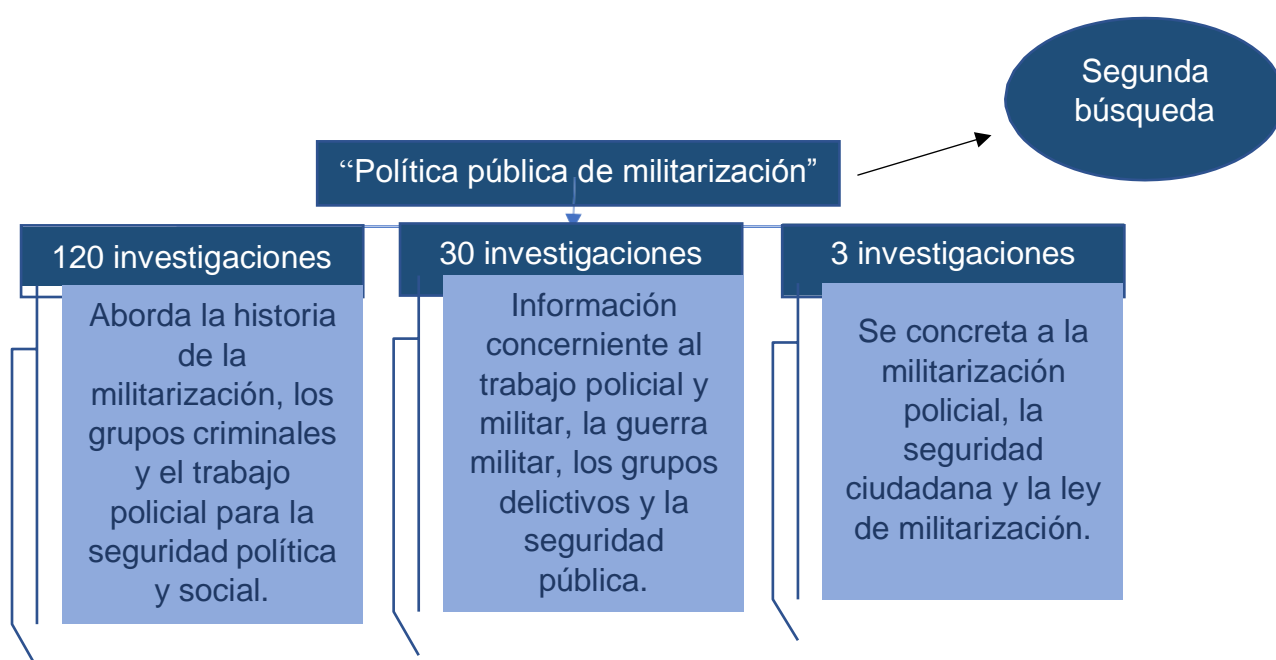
Segunda búsqueda

‘‘Política pública de militarización”

120 investigaciones

Aborda la historia de la militarización, los grupos criminales y el trabajo policial para la seguridad política y social.

30 investigaciones

Información concerniente al trabajo policial y militar, la guerra militar, los grupos delictivos y la seguridad pública.

3 investigaciones

Se concreta a la militarización policial, la seguridad ciudadana y la ley de militarización.